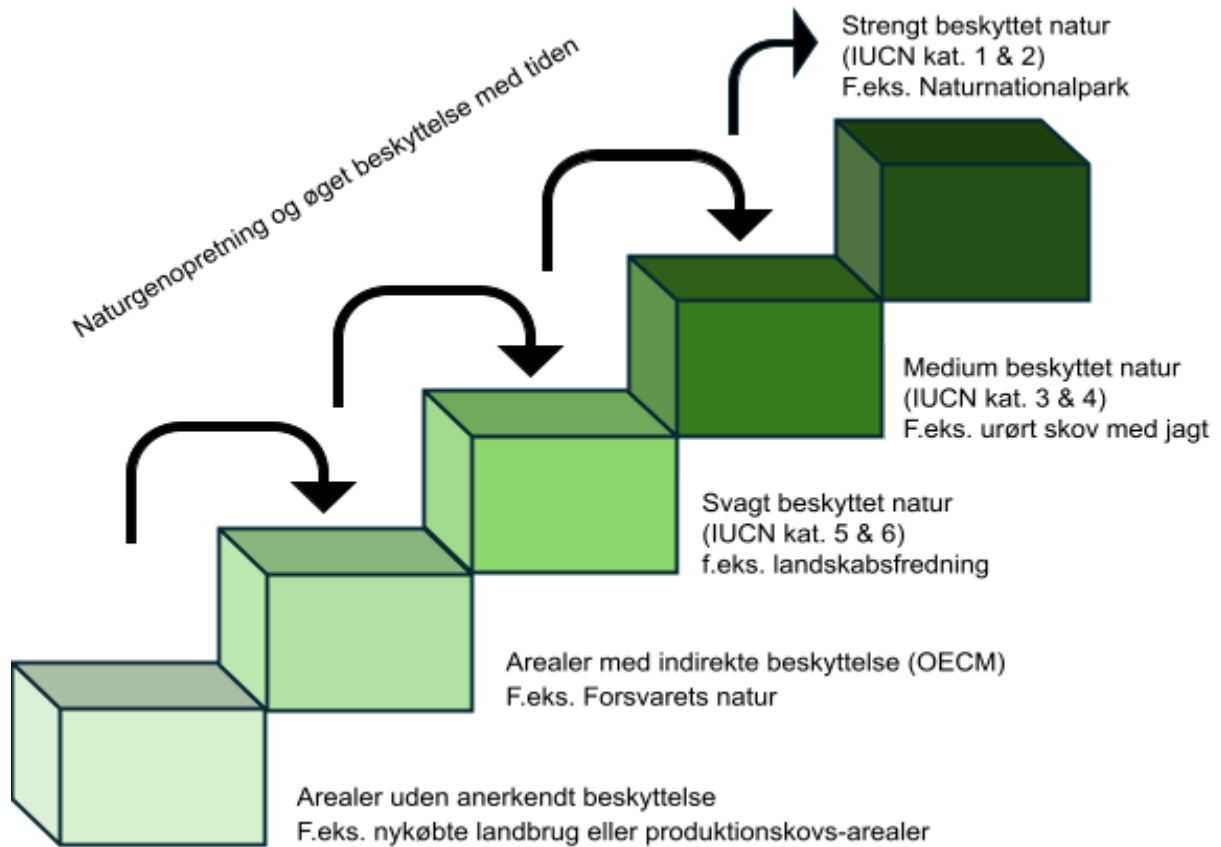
Naturgenopretning og øget beskyttelse med tiden

Strengt beskyttet natur
(IUCN kat. 1 & 2)
F.eks. Naturnationalpark

Medium beskyttet natur
(IUCN kat. 3 & 4)
F.eks. urørt skov med jagt

Svagt beskyttet natur
(IUCN kat. 5 & 6)
f.eks. landskabsfredning

Arealer med indirekte beskyttelse (OECM)
F.eks. Forsvarets natur

Arealer uden anerkendt beskyttelse
F.eks. nykøbte landbrug eller produktionskovs-arealer